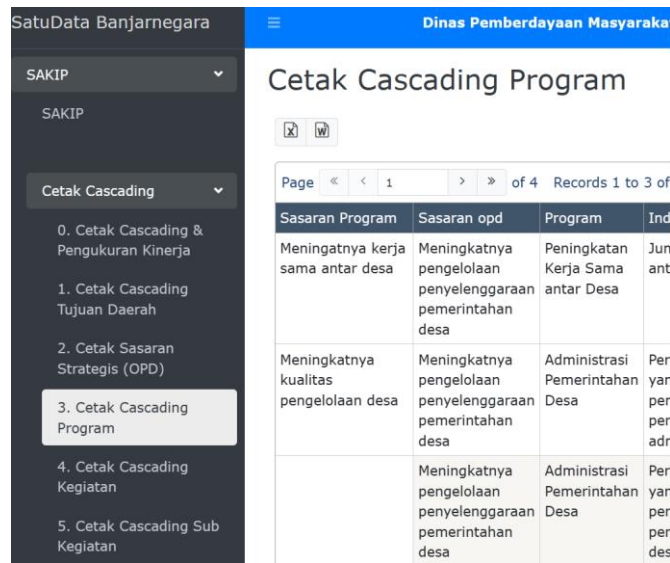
SatuData Banjarnegara

SAKIP

SAKIP

Cetak Cascading

0. Cetak Cascading & Pengukuran Kinerja

1. Cetak Cascading Tujuan Daerah

2. Cetak Sasaran Strategis (OPD)

3. Cetak Cascading Program

4. Cetak Cascading Kegiatan

5. Cetak Cascading Sub Kegiatan

≡ Dinas Pemberdayaan Masyaraka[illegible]

Cetak Cascading Program

Page « ‹ 1 › » of 4 Records 1 to 3 of

| Sasaran Program | Sasaran opd | Program | Ind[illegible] |
|---|---|---|---|
| Meningatnya kerja sama antar desa | Meningkatnya pengelolaan penyelenggaraan pemerintahan desa | Peningkatan Kerja Sama antar Desa | Jun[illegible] ant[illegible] |
| Meningkatnya kualitas pengelolaan desa | Meningkatnya pengelolaan penyelenggaraan pemerintahan desa | Administrasi Pemerintahan Desa | Per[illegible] yar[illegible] per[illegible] per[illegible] adr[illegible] |
| | Meningkatnya pengelolaan penyelenggaraan pemerintahan desa | Administrasi Pemerintahan Desa | Per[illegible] yar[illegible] per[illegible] per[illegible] des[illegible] |